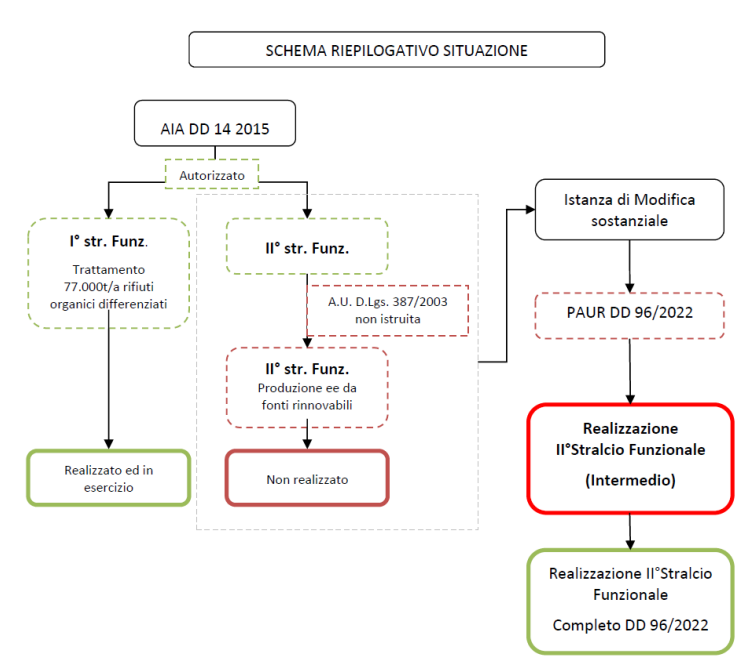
SCHEMA RIEPILOGATIVO SITUAZIONE

AIA DD 14 2015

Autorizzato

I° str. Funz.

Trattamento 77.000t/a rifiuti organici differenziati

Realizzato ed in esercizio

II° str. Funz.

A.U. D.Lgs. 387/2003 non istruita

II° str. Funz.

Produzione ee da fonti rinnovabili

Non realizzato

Istanza di Modifica sostanziale

PAUR DD 96/2022

Realizzazione II°Stralcio Funzionale

(Intermedio)

Realizzazione II°Stralcio Funzionale

Completo DD 96/2022